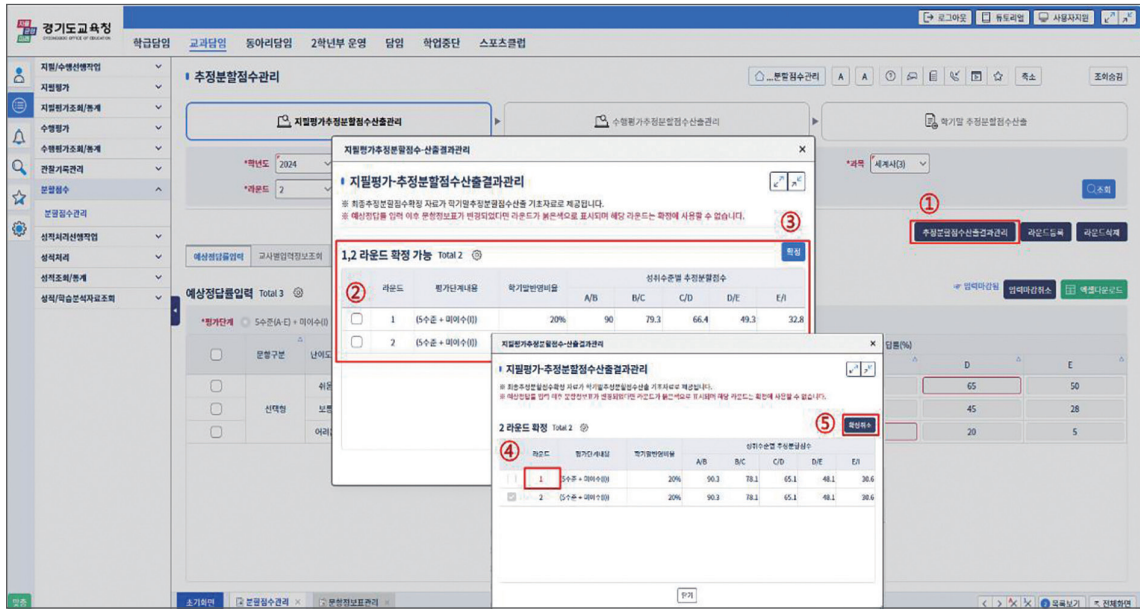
경기도교육청
GYEONGGIDO OFFICE OF EDUCATION

로그아웃 | 튜토리얼 | 사용자지원

학급담임 교과담임 동아리담임 2학년부 운영 담임 학업중단 스포츠클럽

지필/수행선택작업
지필평가
지필평가조회/통계
수행평가
수행평가조회/통계
관찰기록관리
분할점수
분할점수관리
성적처리선행작업
성적처리
성적조회/통계
성적/학습분석자료조회

추정분할점수관리

분할점수관리 | A | A | 축소 | 조회승인

지필평가추정분할점수산출관리
수행평가추정분할점수산출관리
학기말 추정분할점수산출

*학년도 2024
*라운드 2
*과목 세계사(3)
조회

①
추정분할점수산출결과관리 | 라운드등록 | 라운드삭제

예상정답률입력 | 교사별입력정보조회

예상정답률입력 Total 3

*평가단계 5수준(A-E) + 미이수(I)

입력마감됨 | 입력마감취소 | 엑셀다운로드

| | 문항구분 | 난이도 |
|---|---|---|
| | | 쉬운 |
| | 선택형 | 보통 |
| | | 어려 |

답률(%)

| D | E |
|---|---|
| 65 | 50 |
| 45 | 28 |
| 20 | 5 |

지필평가추정분할점수-산출결과관리

지필평가-추정분할점수산출결과관리

※ 최종추정분할점수확정 자료가 학기말추정분할점수산출 기초자료로 제공됩니다.
※ 예상정답률 입력 이후 문항정보표가 변경되었다면 라운드는 붉은색으로 표시되며 해당 라운드는 확정에 사용할 수 없습니다.

③

1,2 라운드 확정 가능 Total 2
확정

②

| | 라운드 | 평가단계내용 | 학기말반영비율 | A/B | B/C | C/D | D/E | E/I |
|---|---|---|---|---|---|---|---|---|
| | 1 | 5수준 + 미이수(I) | 20% | 90 | 79.3 | 66.4 | 49.3 | 32.8 |
| | 2 | 5수준 + 미이수(I) | | | | | | |

(성취수준별 추정분할점수)

지필평가추정분할점수-산출결과관리

지필평가-추정분할점수산출결과관리

※ 최종추정분할점수확정 자료가 학기말추정분할점수산출 기초자료로 제공됩니다.
※ 예상정답률 입력 이후 문항정보표가 변경되었다면 라운드는 붉은색으로 표시되며 해당 라운드는 확정에 사용할 수 없습니다.

2 라운드 확정 Total 2
⑤ 확정취소

④

| | 라운드 | 평가단계내용 | 학기말반영비율 | A/B | B/C | C/D | D/E | E/I |
|---|---|---|---|---|---|---|---|---|
| | 1 | 5수준 + 미이수(I) | 20% | 90.3 | 78.1 | 65.1 | 48.1 | 30.6 |
| | 2 | 5수준 + 미이수(I) | 20% | 90.3 | 78.1 | 65.1 | 48.1 | 30.6 |

(성취수준별 추정분할점수)

닫기

소기화면 | 분할점수관리 × | 문항정보표관리 ×
목록보기 | 전체화면